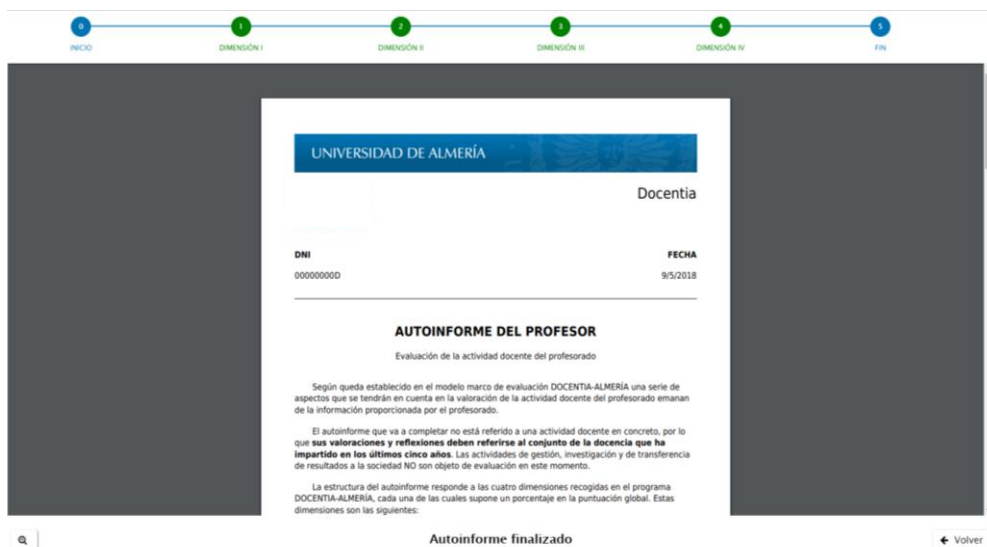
0
INICIO

1
DIMENSIÓN I

2
DIMENSIÓN II

3
DIMENSIÓN III

4
DIMENSIÓN IV

5
FIN

UNIVERSIDAD DE ALMERÍA

Docentia

DNI
00000000D

FECHA
9/5/2018

AUTOINFORME DEL PROFESOR

Evaluación de la actividad docente del profesorado

Según queda establecido en el modelo marco de evaluación DOCENTIA-ALMERÍA una serie de aspectos que se tendrán en cuenta en la valoración de la actividad docente del profesorado emanan de la información proporcionada por el profesorado.

El autoinforme que va a completar no está referido a una actividad docente en concreto, por lo que **sus valoraciones y reflexiones deben referirse al conjunto de la docencia que ha impartido en los últimos cinco años**. Las actividades de gestión, investigación y de transferencia de resultados a la sociedad NO son objeto de evaluación en este momento.

La estructura del autoinforme responde a las cuatro dimensiones recogidas en el programa DOCENTIA-ALMERÍA, cada una de las cuales supone un porcentaje en la puntuación global. Estas dimensiones son las siguientes:

Autoinforme finalizado

← Volver